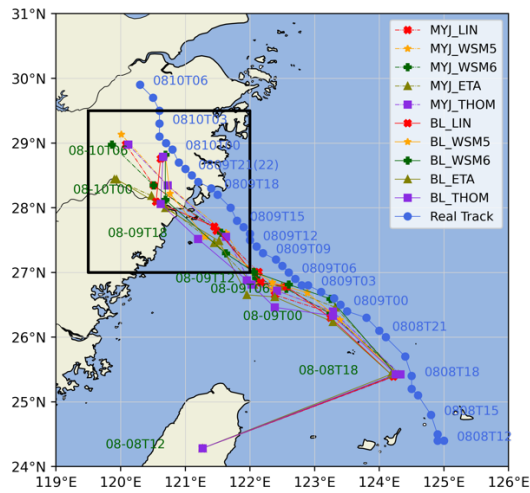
31°N
30°N
29°N
28°N
27°N
26°N
25°N
24°N
119°E 120°E 121°E 122°E 123°E 124°E 125°E 126°E

MYJ_LIN
MYJ_WSM5
MYJ_WSM6
MYJ_ETA
MYJ_THOM
BL_LIN
BL_WSM5
BL_WSM6
BL_ETA
BL_THOM
Real Track

0810T06
0810T03
0810T00
0809T21(22)
0809T18
0809T15
0809T12
0809T09
0809T06
0809T03
0809T00
0808T21
0808T18
0808T15
0808T12

08-10T06
08-10T00
08-09T18
08-09T12
08-09T06
08-09T00
08-08T18
08-08T12